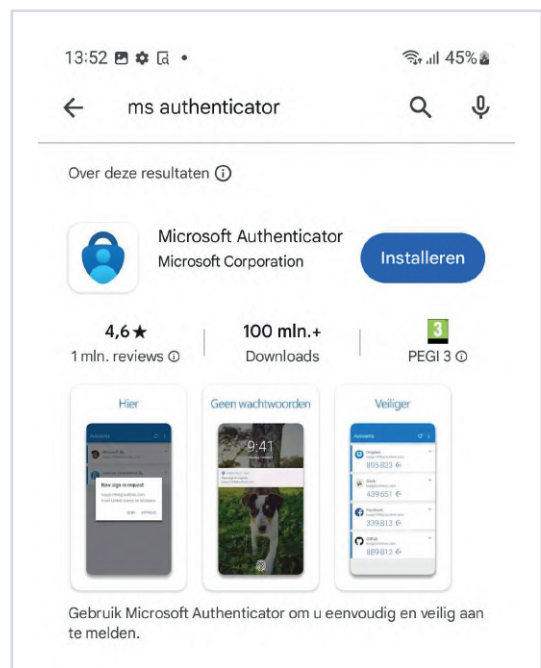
13:52 45%

ms authenticator

Over deze resultaten ⓘ

Microsoft Authenticator
Microsoft Corporation

Installeren

4,6★
1 mln. reviews ⓘ

100 mln.+
Downloads

3
PEGI 3 ⓘ

Hier

Geen wachtwoorden

9:41

Veiliger

Gebruik Microsoft Authenticator om u eenvoudig en veilig aan te melden.